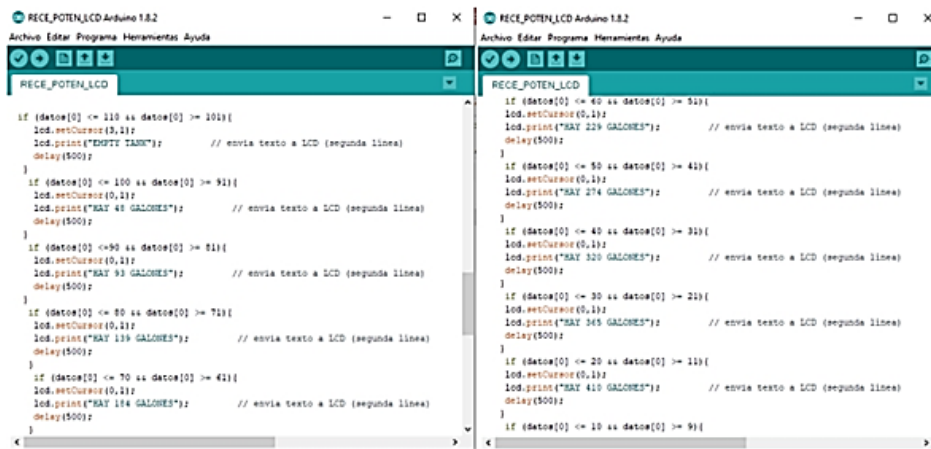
RECE_POTEN_LCD Arduino 1.8.2
Archivo Editar Programa Herramientas Ayuda
RECE_POTEN_LCD

if (datos[0] <= 110 && datos[0] >= 101){
lcd.setCursor(3,1);
lcd.print("EMPTY TANK"); // envia texto a LCD (segunda linea)
delay(500);
}
if (datos[0] <= 100 && datos[0] >= 91){
lcd.setCursor(0,1);
lcd.print("HAY 48 GALONES"); // envia texto a LCD (segunda linea)
delay(500);
}
if (datos[0] <=90 && datos[0] >= 81){
lcd.setCursor(0,1);
lcd.print("HAY 93 GALONES"); // envia texto a LCD (segunda linea)
delay(500);
}
if (datos[0] <= 80 && datos[0] >= 71){
lcd.setCursor(0,1);
lcd.print("HAY 139 GALONES"); // envia texto a LCD (segunda linea)
delay(500);
}
if (datos[0] <= 70 && datos[0] >= 61){
lcd.setCursor(0,1);
lcd.print("HAY 184 GALONES"); // envia texto a LCD (segunda linea)
delay(500);
}

RECE_POTEN_LCD Arduino 1.8.2
Archivo Editar Programa Herramientas Ayuda
RECE_POTEN_LCD

if (datos[0] <= 60 && datos[0] >= 51){
lcd.setCursor(0,1);
lcd.print("HAY 229 GALONES"); // envia texto a LCD (segunda linea)
delay(500);
}
if (datos[0] <= 50 && datos[0] >= 41){
lcd.setCursor(0,1);
lcd.print("HAY 274 GALONES"); // envia texto a LCD (segunda linea)
delay(500);
}
if (datos[0] <= 40 && datos[0] >= 31){
lcd.setCursor(0,1);
lcd.print("HAY 320 GALONES"); // envia texto a LCD (segunda linea)
delay(500);
}
if (datos[0] <= 30 && datos[0] >= 21){
lcd.setCursor(0,1);
lcd.print("HAY 365 GALONES"); // envia texto a LCD (segunda linea)
delay(500);
}
if (datos[0] <= 20 && datos[0] >= 11){
lcd.setCursor(0,1);
lcd.print("HAY 410 GALONES"); // envia texto a LCD (segunda linea)
delay(500);
}
if (datos[0] <= 10 && datos[0] >= 9){